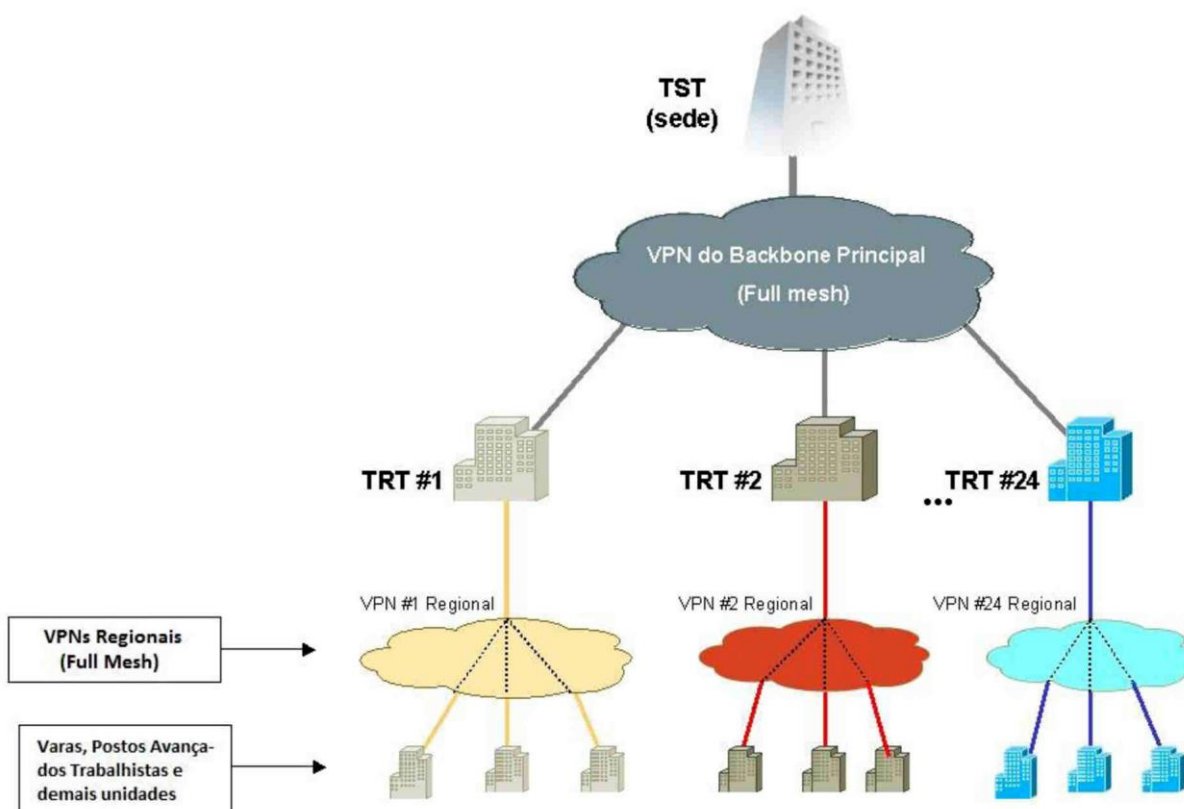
TST
(sede)

VPN do Backbone Principal
(Full mesh)

TRT #1

TRT #2

...

TRT #24

VPN #1 Regional

VPN #2 Regional

VPN #24 Regional

VPNs Regionais
(Full Mesh)

Varas, Postos Avançados Trabalhistas e demais unidades